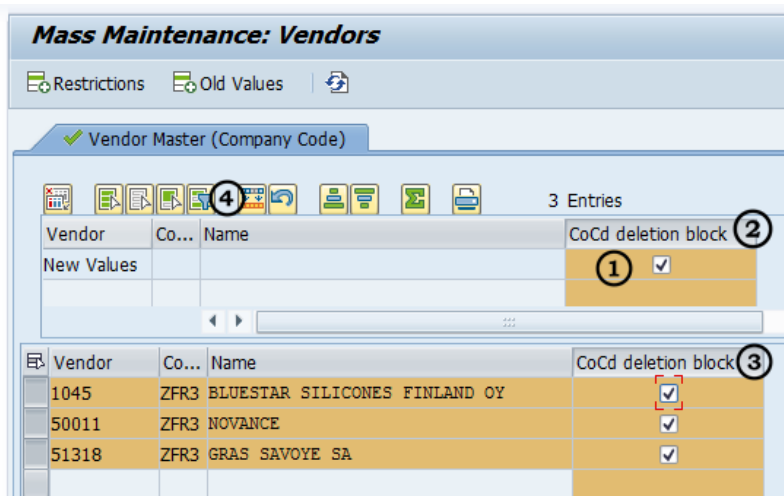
Mass Maintenance: Vendors

Restrictions   Old Values

Vendor Master (Company Code)

4

3 Entries

| Vendor | Co... | Name | CoCd deletion block |
|---|---|---|---|
| New Values | | | ✓ |

2

1

| Vendor | Co... | Name | CoCd deletion block |
|---|---|---|---|
| 1045 | ZFR3 | BLUESTAR SILICONES FINLAND OY | ✓ |
| 50011 | ZFR3 | NOVANCE | ✓ |
| 51318 | ZFR3 | GRAS SAVOYE SA | ✓ |

3